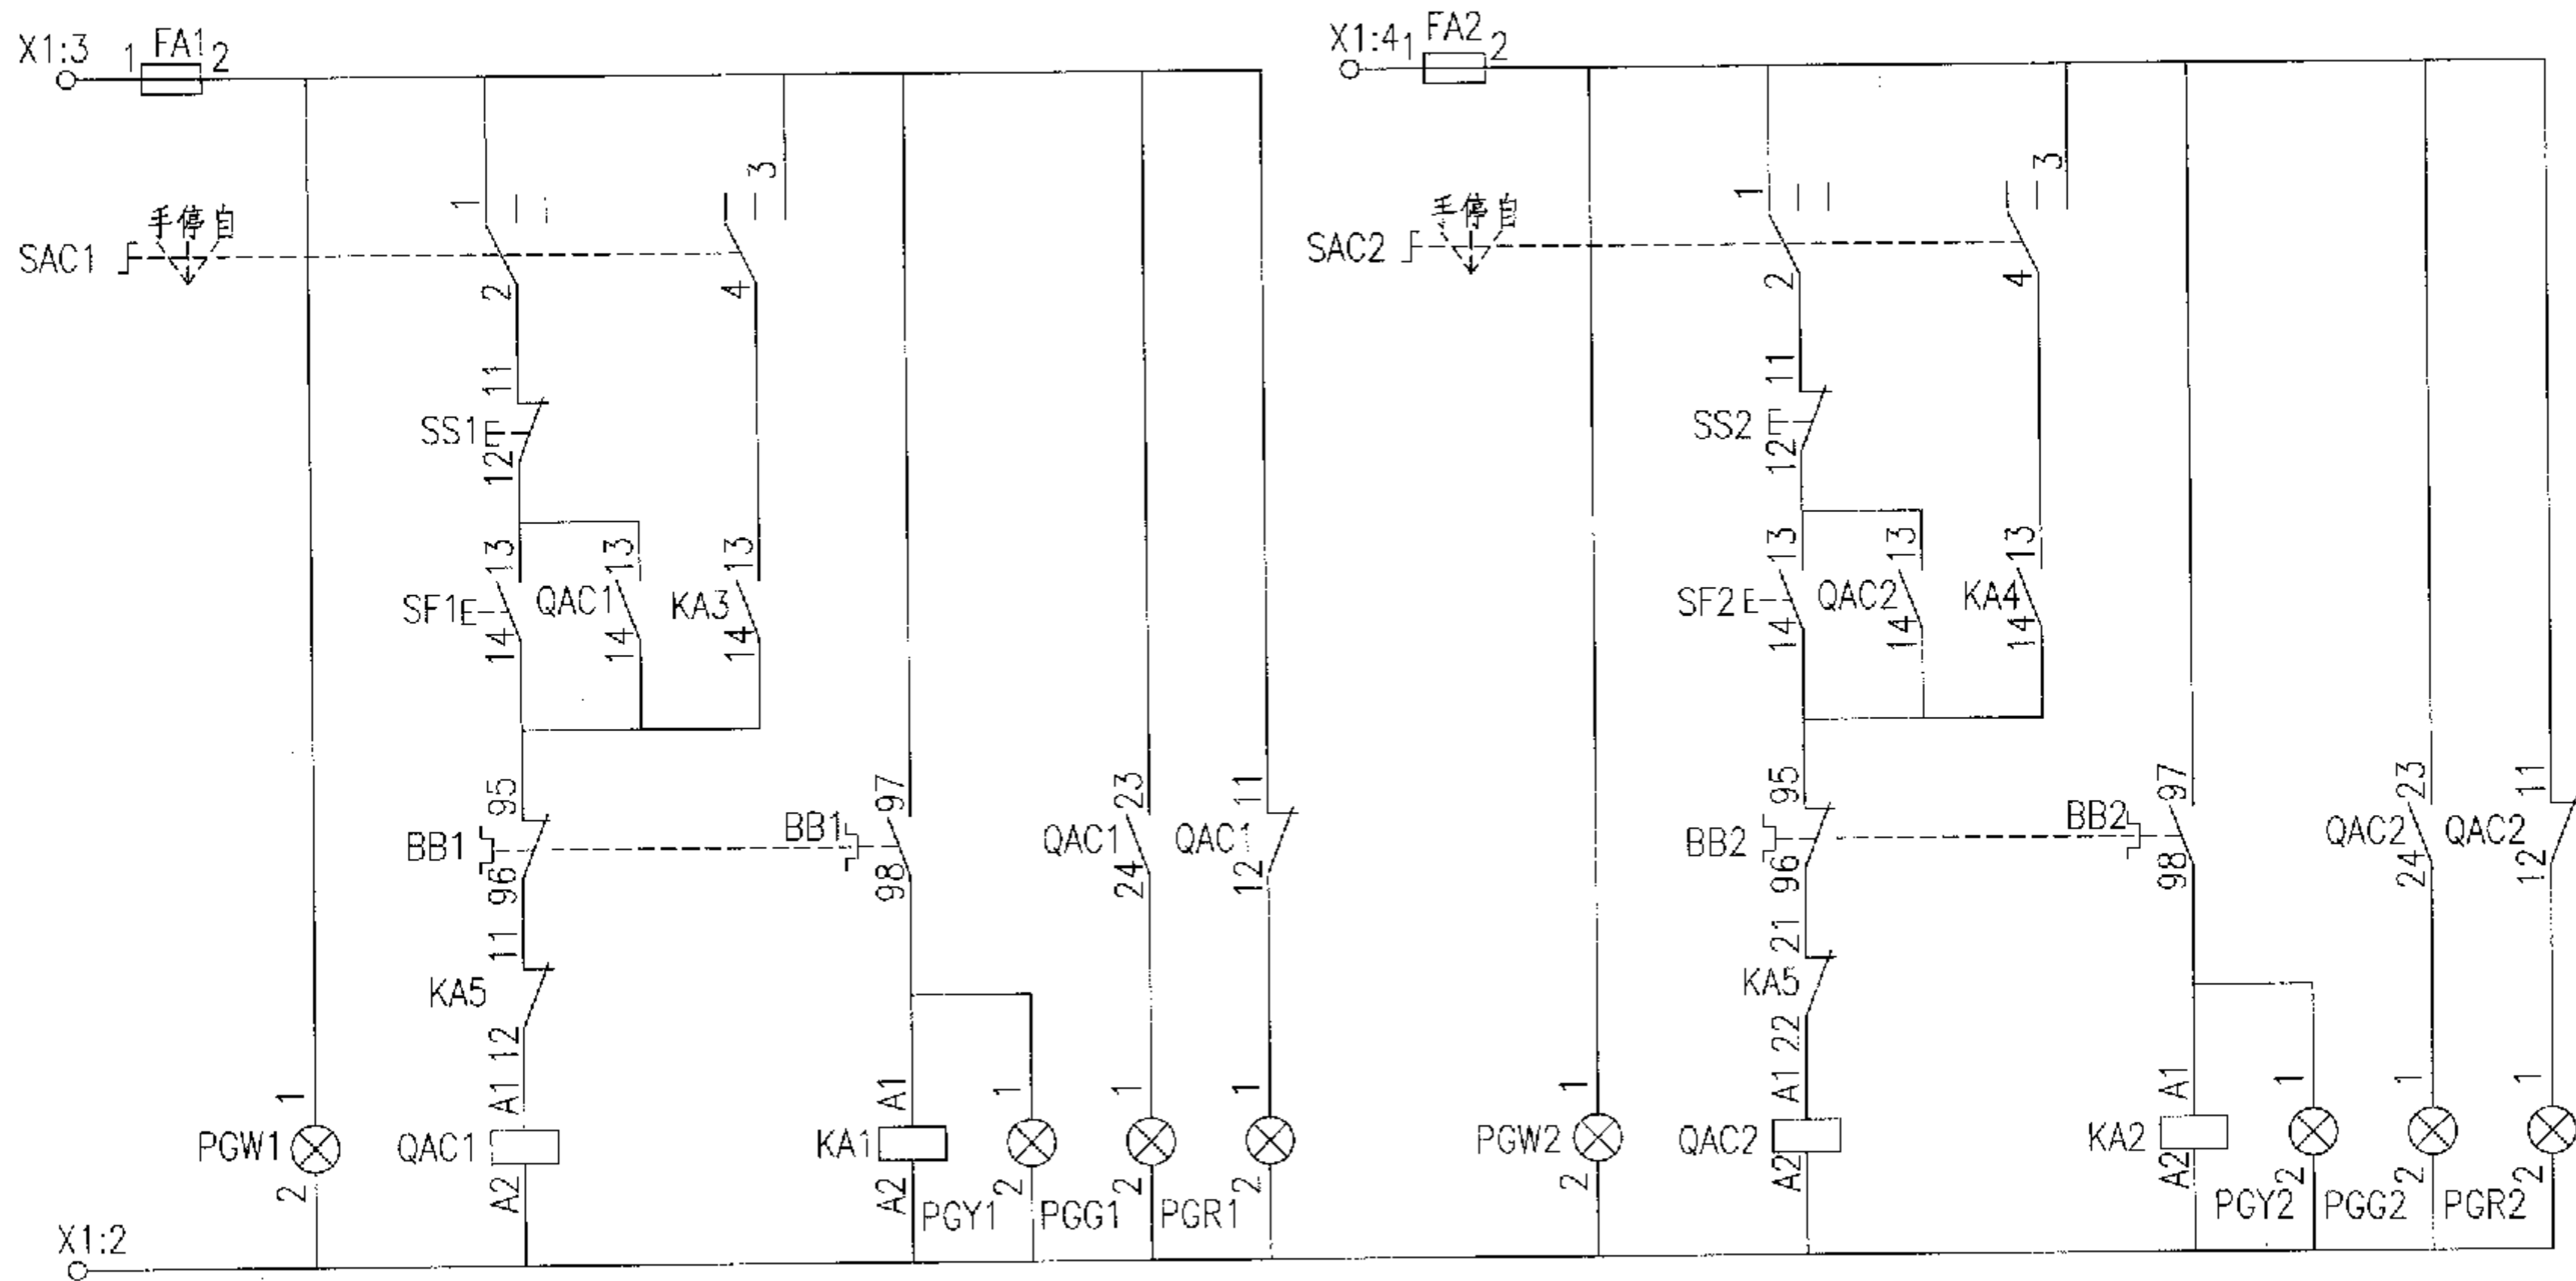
X1:3 1 FA1 2

SAC1 手停自

1 2 3 4

11 SS1 12

13 SF1 14 13 QAC1 14 13 KA3 14

95 BB1 96 97 BB1 98 23 QAC1 24 11 QAC1 12

11 KA5 12

1 PGW1 2

A1 QAC1 A2

A1 KA1 A2

1 PGY1 2 1 PGG1 2 1 PGR1 2

X1:2

X1:4 1 FA2 2

SAC2 手停自

1 2 3 4

11 SS2 12

13 SF2 14 13 QAC2 14 13 KA4 14

95 BB2 96 97 BB2 98 23 QAC2 24 11 QAC2 12

21 KA5 22

1 PGW2 2

A1 QAC2 A2

A1 KA2 A2

1 PGY2 2 1 PGG2 2 1 PGR2 2